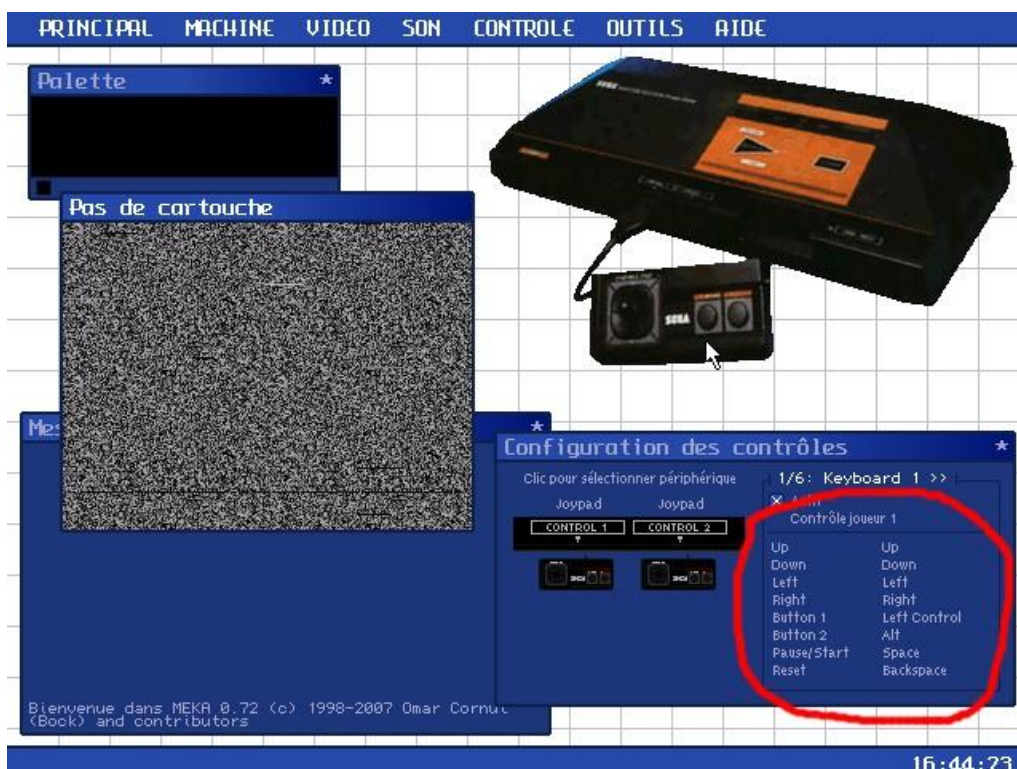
PRINCIPAL MACHINE VIDEO SON CONTROLE OUTILS AIDE

Palette

Pas de cartouche

SEGA

Mes

Configuration des contrôles

Clic pour sélectionner périphérique

Joypad Joypad

CONTROL 1 CONTROL 2

1/6: Keyboard 1 >>

X Actif

Contrôle joueur 1

| | |
|---|---|
| Up | Up |
| Down | Down |
| Left | Left |
| Right | Right |
| Button 1 | Left Control |
| Button 2 | Alt |
| Pause/Start | Space |
| Reset | Backspace |

Bienvenue dans MEKA 0.72 (c) 1998-2007 Omar Cornut (Book) and contributors

16:44:23